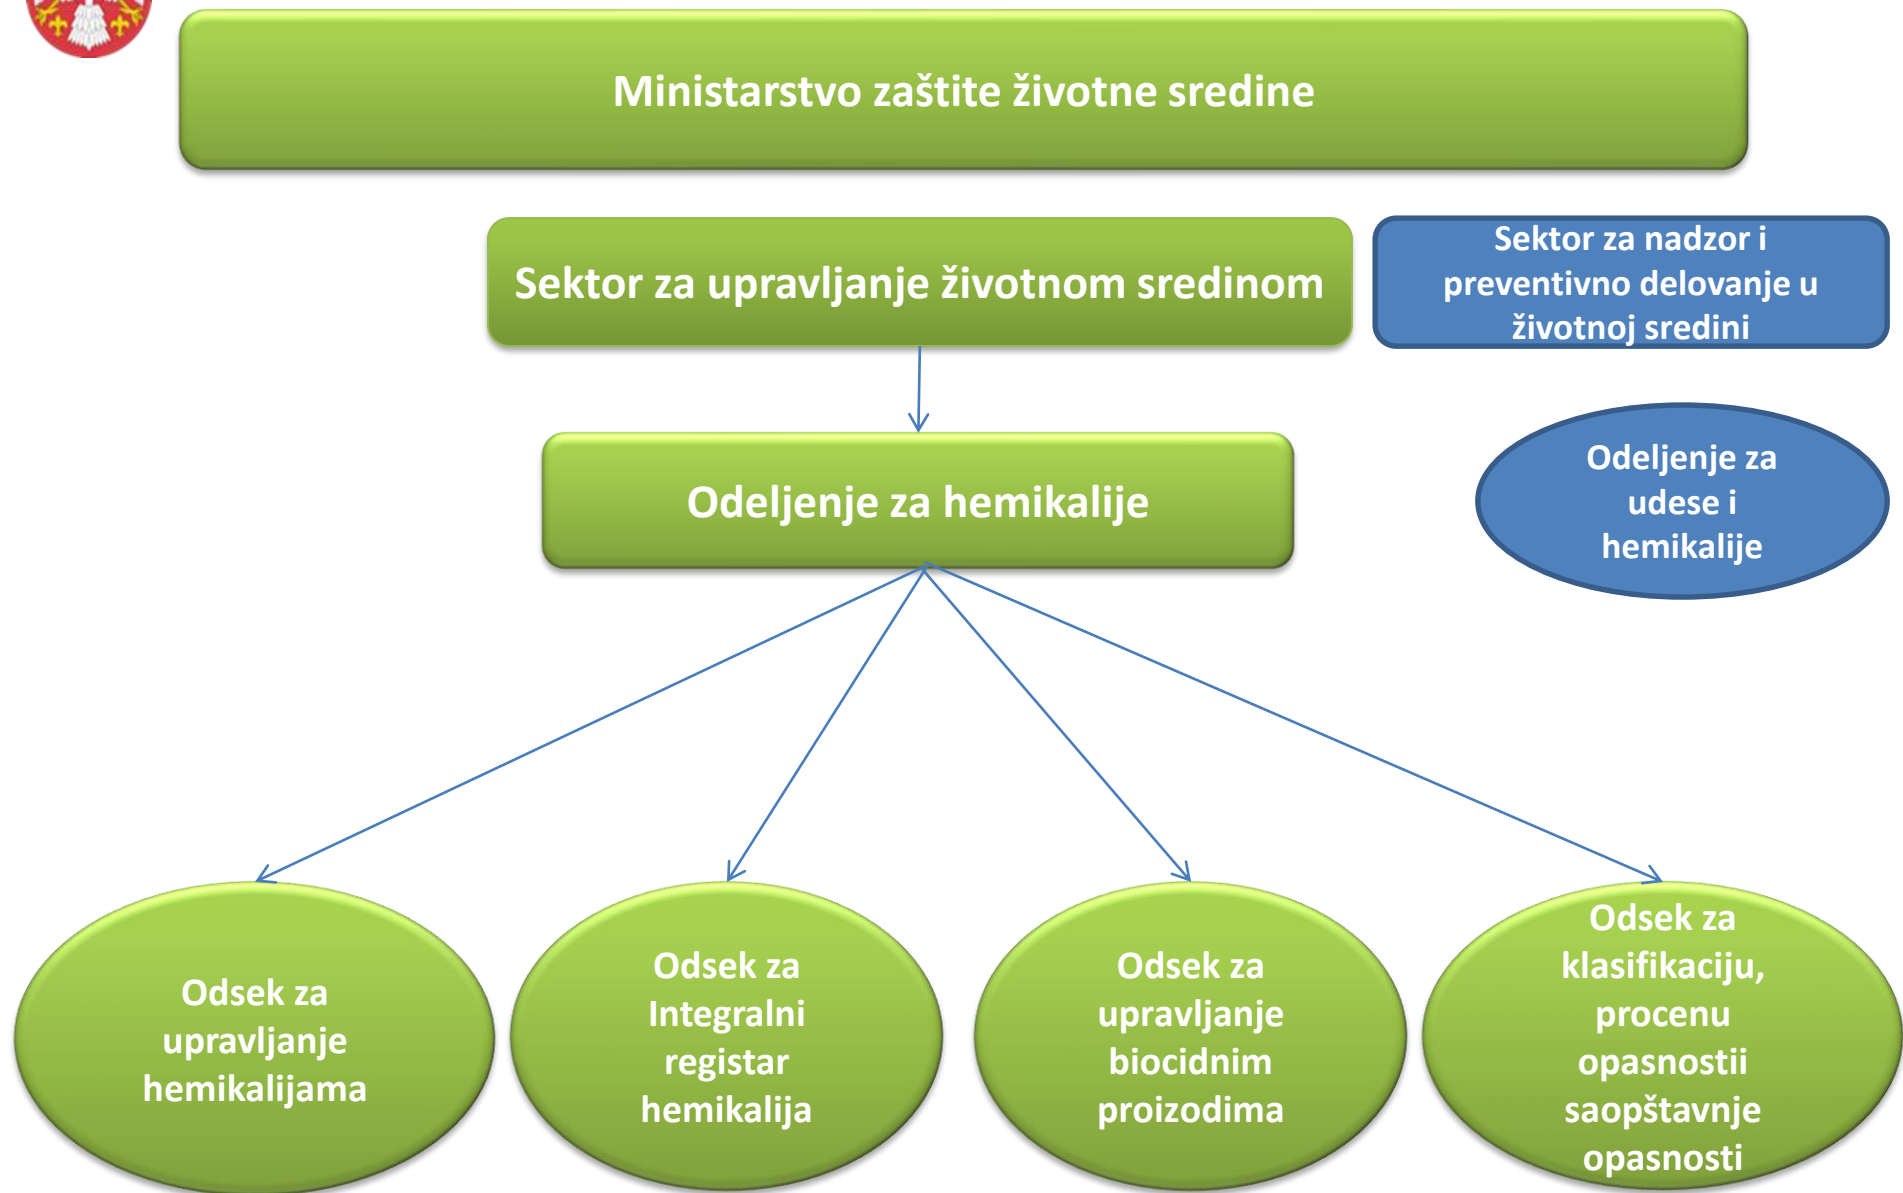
Ministarstvo zaštite životne sredine

Sektor za upravljanje životnom sredinom

Sektor za nadzor i preventivno delovanje u životnoj sredini

Odeljenje za hemikalije

Odeljenje za udese i hemikalije

Odsek za upravljanje hemikalijama

Odsek za Integralni registar hemikalija

Odsek za upravljanje biocidnim proizodima

Odsek za klasifikaciju, procenu opasnostii saopštavnje opasnosti